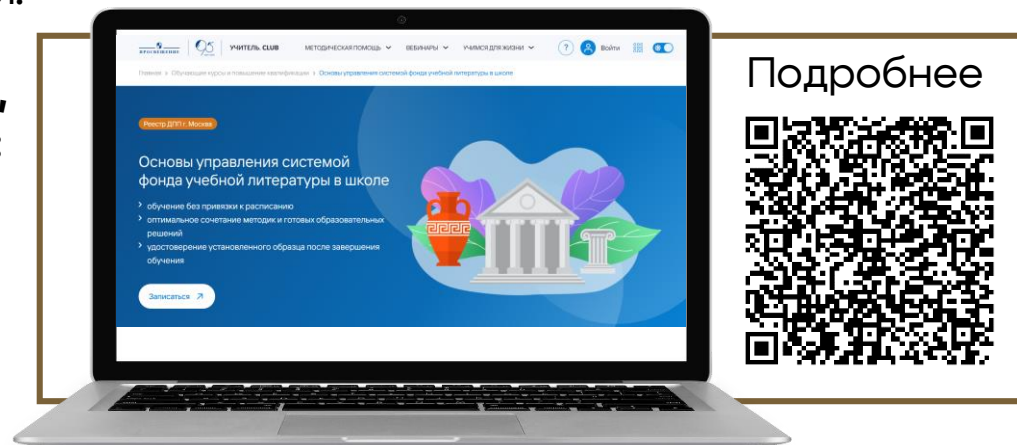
ПРОСВЕЩЕНИЕ 95 УЧИТЕЛЬ. CLUB МЕТОДИЧЕСКАЯ ПОМОЩЬ ВЕБИНАРЫ УЧИМСЯ ДЛЯ ЖИЗНИ ? Войти

Главная > Обучающие курсы и повышение квалификации > Основы управления системой фонда учебной литературы в школе

Реестр ДПП г. Москва

Основы управления системой фонда учебной литературы в школе

обучение без привязки к расписанию

оптимальное сочетание методик и готовых образовательных решений

удостоверение установленного образца после завершения обучения

Записаться

Подробнее